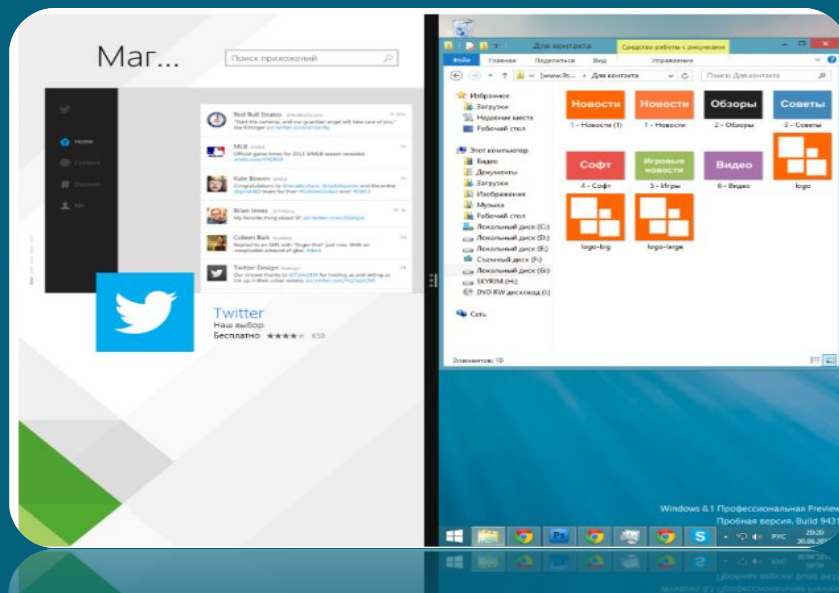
Маг...

Поиск приложений

Home
Connect
Discover
Me

Red Bull Stratos
"Start the cameras, and our guardian angel will take care of you." Joe Kittinger

MLB
Official game times for 2013 #MLB season revealed.

Kate Bowen
Congratulations to and the entire team for their

Brian Innes
My favorite thing about

Coleen Balk
Replied to an SMS with "Roger that" just now. With an inexplicable amount of glee.

Twitter Design
Our sincere thanks to for hosting us and letting us tie up in their urban wizardry.

Twitter
Наш выбор
Бесплатно ★★★★ 659

Для контакта
Средства работы с рисунками
Файл Главная Поделиться Вид Управление
[www.9s... › Для контакта
Поиск: Для контакта

Избранное
Загрузки
Недавние места
Рабочий стол

Этот компьютер
Видео
Документы
Загрузки
Изображения
Музыка
Рабочий стол
Локальный диск (C:)
Локальный диск (D:)
Локальный диск (E:)
Съемный диск (F:)
Локальный диск (G:)
SKYRIM (H:)
DVD RW дисковод (I:)

Сеть

Новости
1 - Новости (1)
Новости
1 - Новости
Обзоры
2 - Обзоры
Советы
3 - Советы
Софт
4 - Софт
Игровые новости
5 - Игры
Видео
6 - Видео
logo
logo-big
logo-large

Элементов: 10

Windows 8.1 Профессиональная Preview
Пробная версия. Build 9431

РУС
29:20
30.06.20